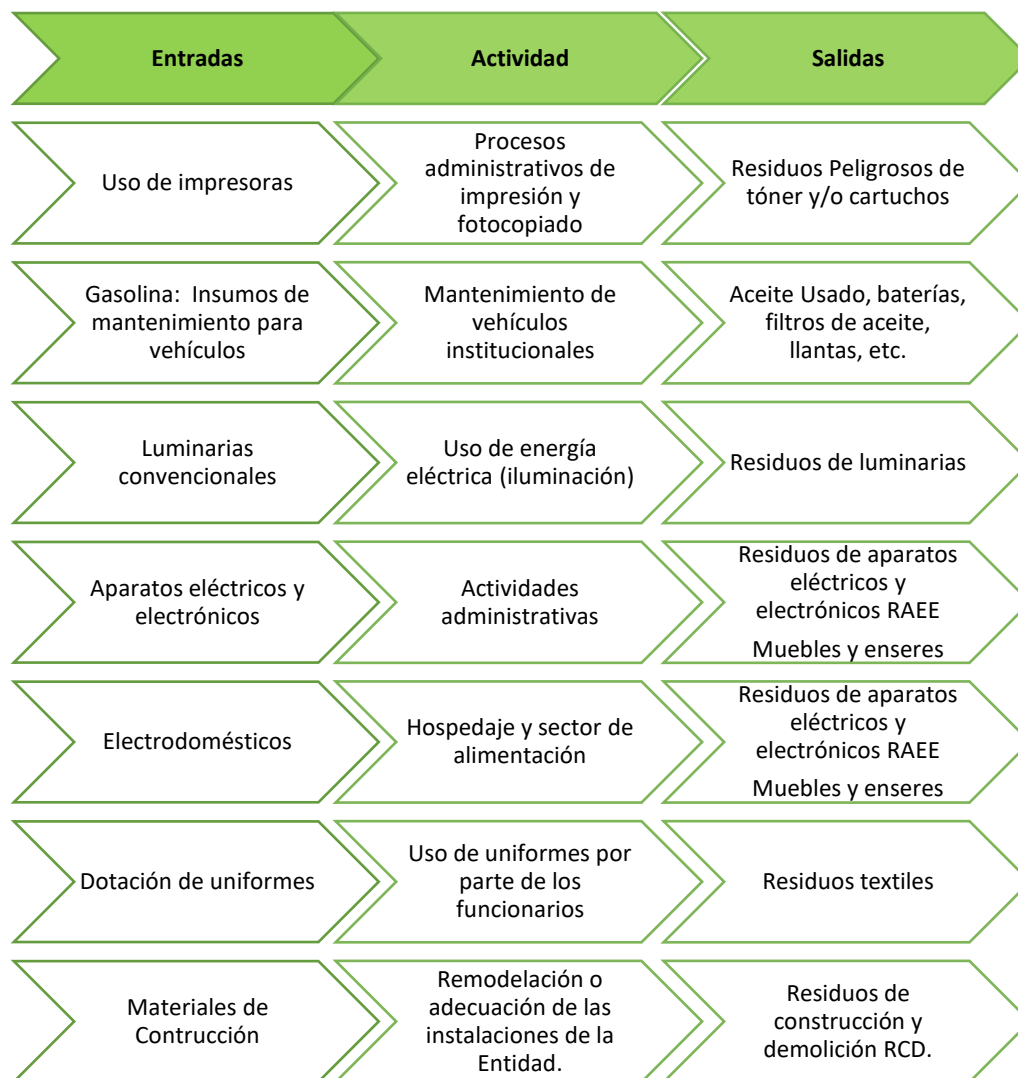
| Entradas | Actividad | Salidas |
|---|---|---|
| Uso de impresoras | Procesos administrativos de impresión y fotocopiado | Residuos Peligrosos de tóner y/o cartuchos |
| Gasolina: Insumos de mantenimiento para vehículos | Mantenimiento de vehículos institucionales | Aceite Usado, baterías, filtros de aceite, llantas, etc. |
| Luminarias convencionales | Uso de energía eléctrica (iluminación) | Residuos de luminarias |
| Aparatos eléctricos y electrónicos | Actividades administrativas | Residuos de aparatos eléctricos y electrónicos RAEE Muebles y enseres |
| Electrodomésticos | Hospedaje y sector de alimentación | Residuos de aparatos eléctricos y electrónicos RAEE Muebles y enseres |
| Dotación de uniformes | Uso de uniformes por parte de los funcionarios | Residuos textiles |
| Materiales de Contrucción | Remodelación o adecuación de las instalaciones de la Entidad. | Residuos de construcción y demolición RCD. |